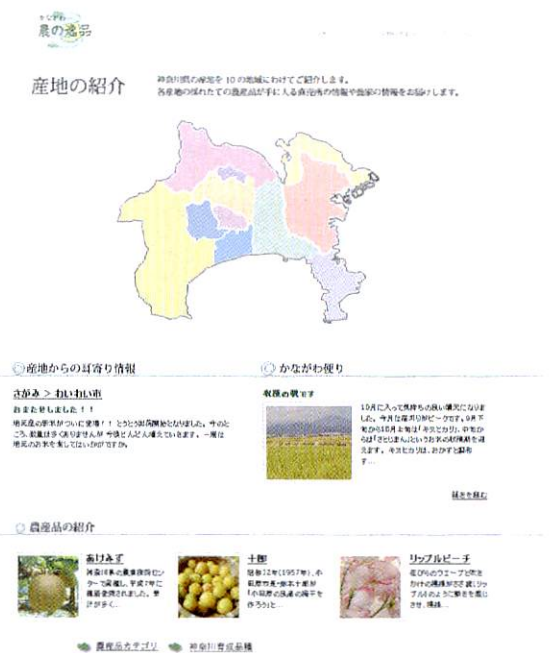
かながわ
農の逸品

産地の紹介

神奈川県の産地を10の地域にわけてご紹介します。
各産地の採れたての農産品が手に入る直売所の情報や農家の情報をお届けします。

産地からの耳寄り情報

さがみ > わいわい市

おまたせしました！！

地元産の新米がついに登場！！とうとう出荷開始となりました。今のところ、数量は多くありませんが今後どんどん増えていきます。一度は地元のお米を食べてはいかがですか。

かながわ便り

秋色の秋です

10月に入って気持ちの良い晴天になりました。今月な産地がピークです。9月下旬から10月上旬は「キヌヒカリ」、中旬からは「さとじまん」というお米の収穫期を迎えます。キヌヒカリは、おかずと相性…

続きを読む

農産品の紹介

あけみず
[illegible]

十郎
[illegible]

リップルピーチ
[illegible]

農産品カテゴリ　神奈川育成品種